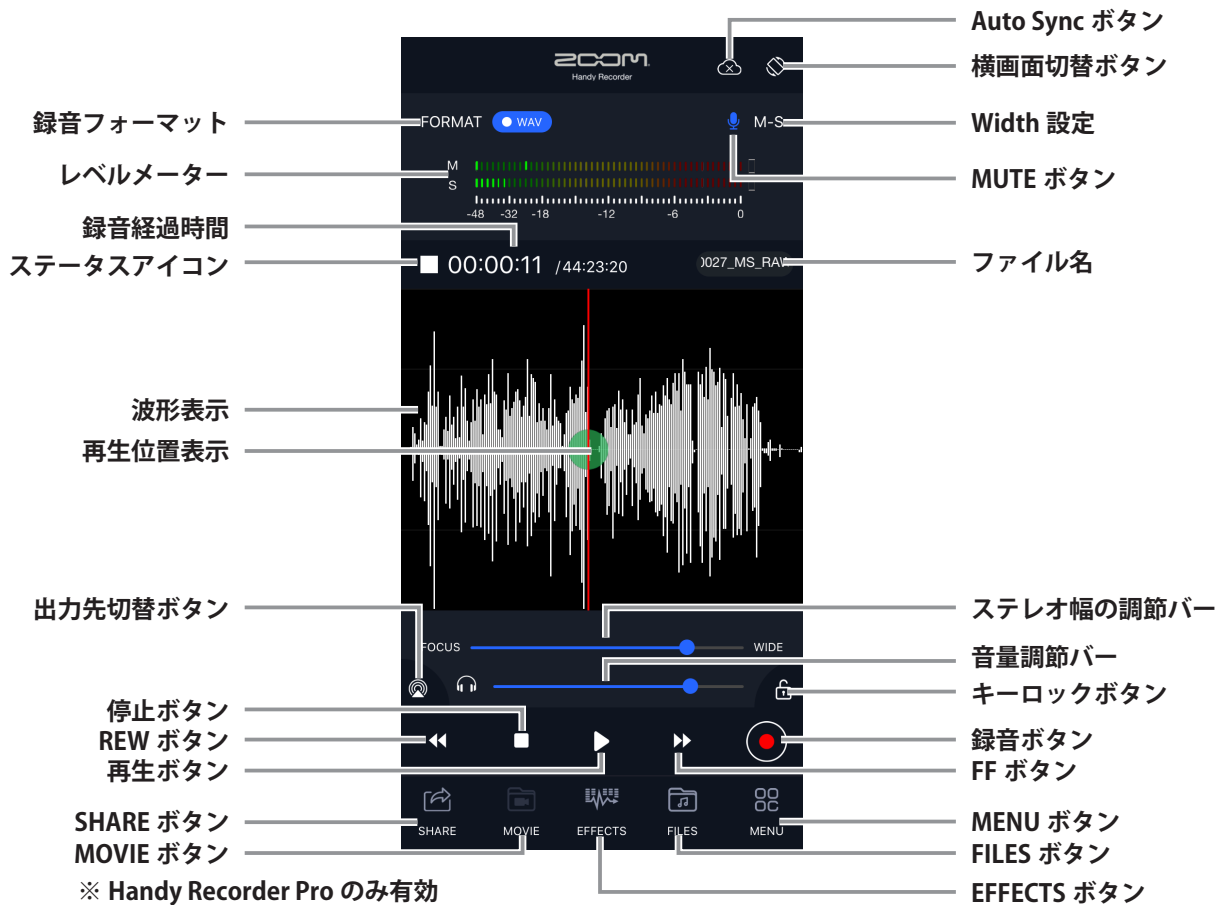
ZOOM
Handy Recorder

Auto Sync ボタン
横画面切替ボタン
録音フォーマット
FORMAT WAV
M-S
Width 設定
レベルメーター
M
S
-48 -32 -18 -12 -6 0
MUTE ボタン
録音経過時間
ステータスアイコン
00:00:11 /44:23:20
)027_MS_RAW
ファイル名
波形表示
再生位置表示
出力先切替ボタン
ステレオ幅の調節バー
FOCUS
WIDE
音量調節バー
キーロックボタン
停止ボタン
REW ボタン
再生ボタン
録音ボタン
FF ボタン
SHARE
MOVIE
EFFECTS
FILES
MENU
SHARE ボタン
MOVIE ボタン
※ Handy Recorder Pro のみ有効
MENU ボタン
FILES ボタン
EFFECTS ボタン